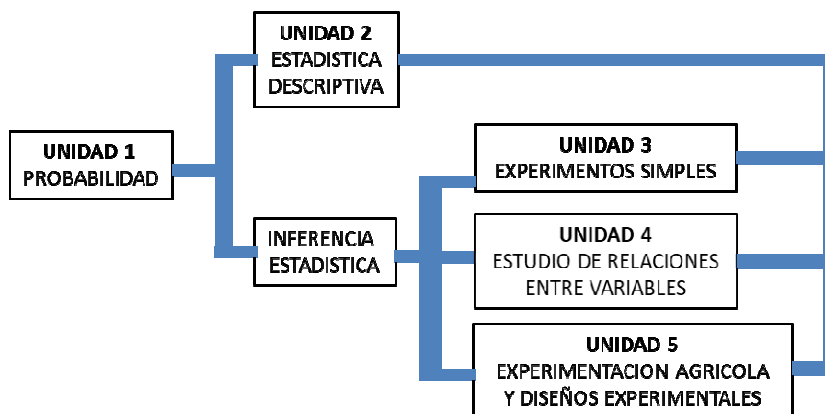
UNIDAD 1
PROBABILIDAD

UNIDAD 2
ESTADISTICA DESCRIPTIVA

INFERENCIA ESTADISTICA

UNIDAD 3
EXPERIMENTOS SIMPLES

UNIDAD 4
ESTUDIO DE RELACIONES ENTRE VARIABLES

UNIDAD 5
EXPERIMENTACION AGRICOLA Y DISEÑOS EXPERIMENTALES